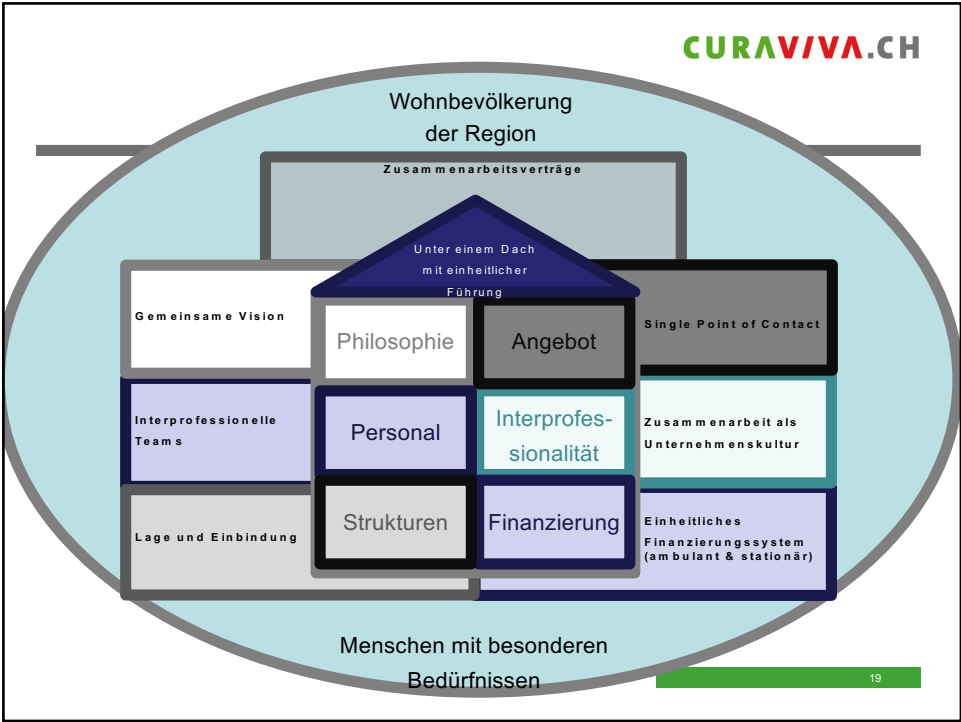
CURAVIVA.CH

Wohnbevölkerung der Region

Zusammenarbeitsverträge

Unter einem Dach mit einheitlicher Führung

Gemeinsame Vision

Philosophie

Angebot

Single Point of Contact

Interprofessionelle Teams

Personal

Interprofessionalität

Zusammenarbeit als Unternehmenskultur

Lage und Einbindung

Strukturen

Finanzierung

Einheitliches Finanzierungssystem (ambulant & stationär)

Menschen mit besonderen Bedürfnissen

19